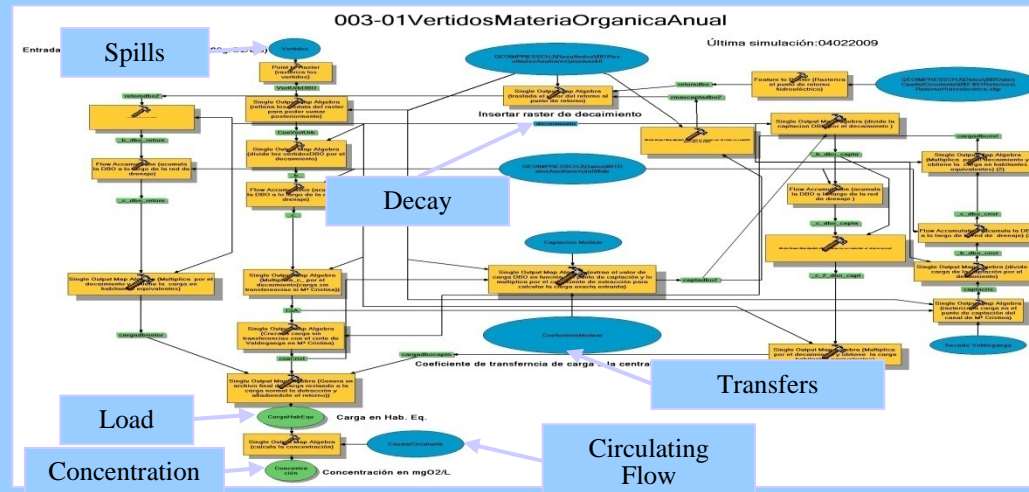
003-01VertidosMateriaOrganicaAnual

Última simulación:04022009

Spills

Entrada

Vertidos

Point to Raster (rasteriza los vertidos)

VertUbiDBO

Single Output Map Algebra

ConVertUbi

Single Output Map Algebra (divide los vertidosDBO por el decaimiento)

Flow Accumulation

Flow Accumulation (acumula la DBO a lo largo de la red de drenaje)

retornoDbo?

b_dbo_retorn

c_dbo_retorn

Single Output Map Algebra (Multiplica por el decaimiento y divide la carga en habitantes equivalentes)

cargaRetornor

Insertar raster de decaimiento

decaimiento

Decay

Single Output Map Algebra

Single Output Map Algebra (Crea la carga sin transferencias con el corte de Valdeganga en Mª Cristina)

Single Output Map Algebra (Crea la carga sin transferencias con el corte de Valdeganga en Mª Cristina)

cargaRio

Single Output Map Algebra (traslada el valor del retorno al punto de retorno)

retornoDbo

Feature to Raster (Rasteriza el punto de retorno hidroeléctrico)

Captacion Mexicas

Single Output Map Algebra (extrae el valor de carga DBO en función del punto de captación y lo multiplica por el coeficiente de extracción para calcular la carga exacta extraída)

captadbo?

CoeficienteMexicas

cargaDbocapta

Coeficiente de transferencia de carga a la central

Transfers

Single Output Map Algebra (divide la captacion DBO por el decaimiento)

cargaDbocost

b_dbo_capta

Flow Accumulation (acumula la DBO a lo largo de la red de drenaje)

c_dbo_capta

c_2_dbo_capt

Single Output Map Algebra (Multiplica por el decaimiento y obtiene la carga en habitantes equivalentes) (2)

c_dbo_cost

Flow Accumulation (acumula la DBO a lo largo de la red de drenaje) (2)

b_dbo_cost

Single Output Map Algebra (divide la carga de trasvase por el decaimiento)

capcorte

Single Output Map Algebra (rasteriza carga en el punto de captación del canal de Mª Cristina)

Sacado Valdeganga

Single Output Map Algebra (Multiplica por el decaimiento y obtiene la carga)

Single Output Map Algebra (Genera un archivo final de carga sumando la carga normal la deducción y añadiéndole el retorno)

Load

CargaHabEqu

Carga en Hab. Eq.

Single Output Map Algebra (calcula la concentración)

CaudalCirculante

Circulating Flow

Concentration

Concentración

Concentración en mgO2/L